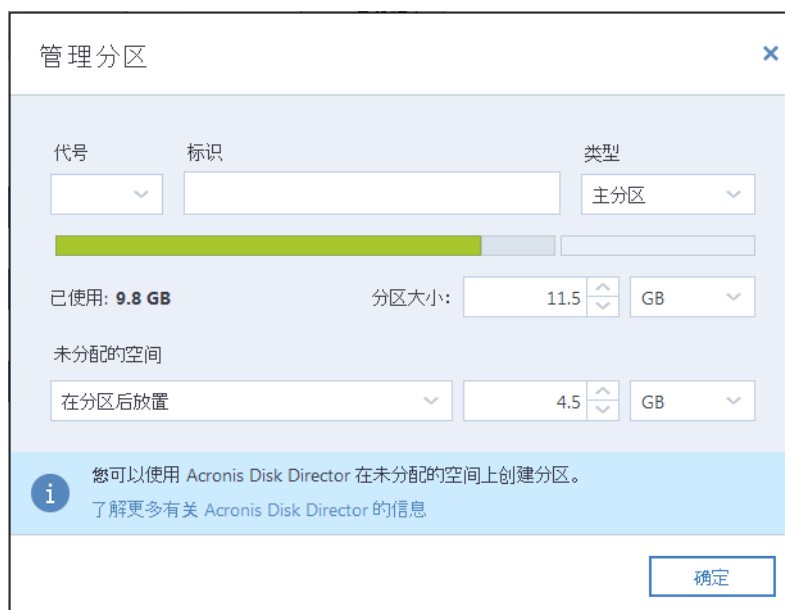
管理分区

×

代号

标识

类型

主分区

已使用: **9.8 GB**

分区大小:

11.5

GB

未分配的空间

在分区后放置

4.5

GB

i

您可以使用 Acronis Disk Director 在未分配的空间上创建分区。

了解更多有关 Acronis Disk Director 的信息

确定